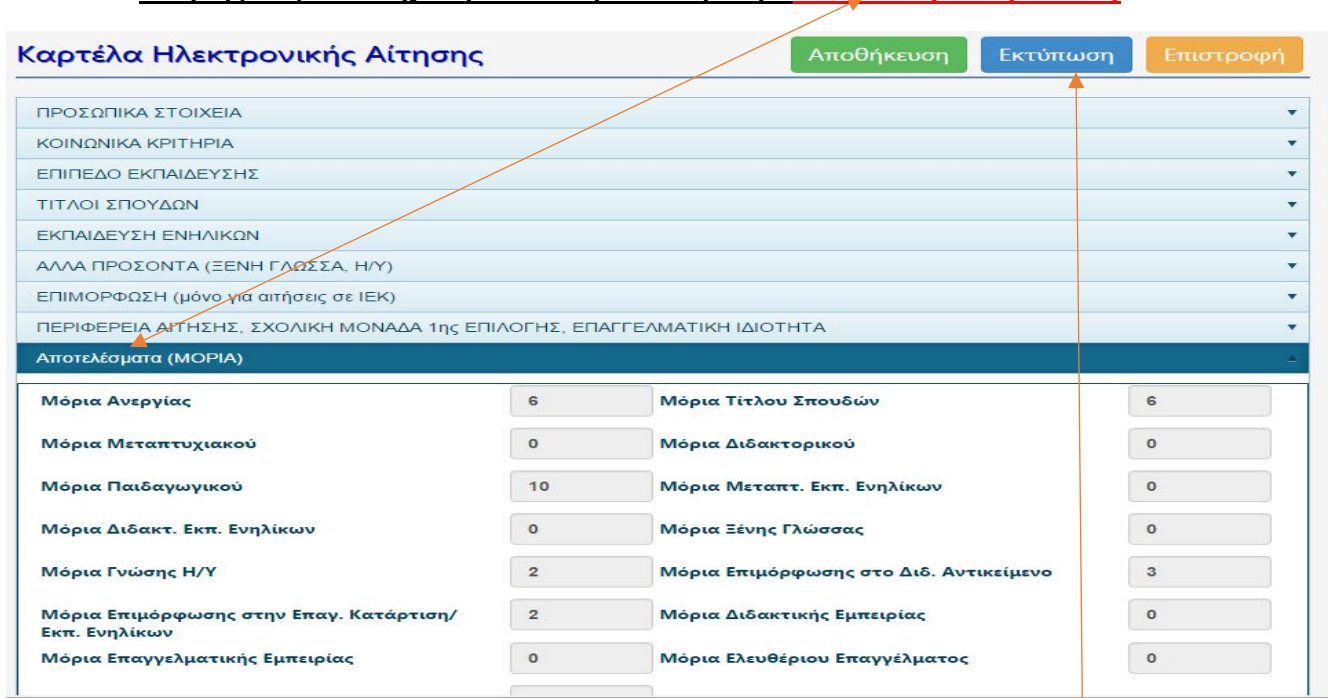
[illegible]

Καρτέλα Ηλεκτρονικής Αίτησης

Αποθήκευση Εκτύπωση Επιστροφή

ΠΡΟΣΩΠΙΚΑ ΣΤΟΙΧΕΙΑ
ΚΟΙΝΩΝΙΚΑ ΚΡΙΤΗΡΙΑ
ΕΠΙΠΕΔΟ ΕΚΠΑΙΔΕΥΣΗΣ
ΤΙΤΛΟΙ ΣΠΟΥΔΩΝ
ΕΚΠΑΙΔΕΥΣΗ ΕΝΗΛΙΚΩΝ
ΑΛΛΑ ΠΡΟΣΟΝΤΑ (ΞΕΝΗ ΓΛΩΣΣΑ, Η/Υ)
ΕΠΙΜΟΡΦΩΣΗ (μόνο για αιτήσεις σε ΙΕΚ)
ΠΕΡΙΦΕΡΕΙΑ ΑΙΤΗΣΗΣ, ΣΧΟΛΙΚΗ ΜΟΝΑΔΑ 1ης ΕΠΙΛΟΓΗΣ, ΕΠΑΓΓΕΛΜΑΤΙΚΗ ΙΔΙΟΤΗΤΑ
Αποτελέσματα (ΜΟΡΙΑ)

| | | | |
|---|---|---|---|
| Μόρια Ανεργίας | 6 | Μόρια Τίτλου Σπουδών | 6 |
| Μόρια Μεταπτυχιακού | 0 | Μόρια Διδακτορικού | 0 |
| Μόρια Παιδαγωγικού | 10 | Μόρια Μεταπτ. Εκπ. Ενηλίκων | 0 |
| Μόρια Διδακτ. Εκπ. Ενηλίκων | 0 | Μόρια Ξένης Γλώσσας | 0 |
| Μόρια Γνώσης Η/Υ | 2 | Μόρια Επιμόρφωσης στο Διδ. Αντικείμενο | 3 |
| Μόρια Επιμόρφωσης στην Επαγ. Κατάρτιση/ Εκπ. Ενηλίκων | 2 | Μόρια Διδακτικής Εμπειρίας | 0 |
| Μόρια Επαγγελματικής Εμπειρίας | 0 | Μόρια Ελευθέριου Επαγγέλματος | 0 |